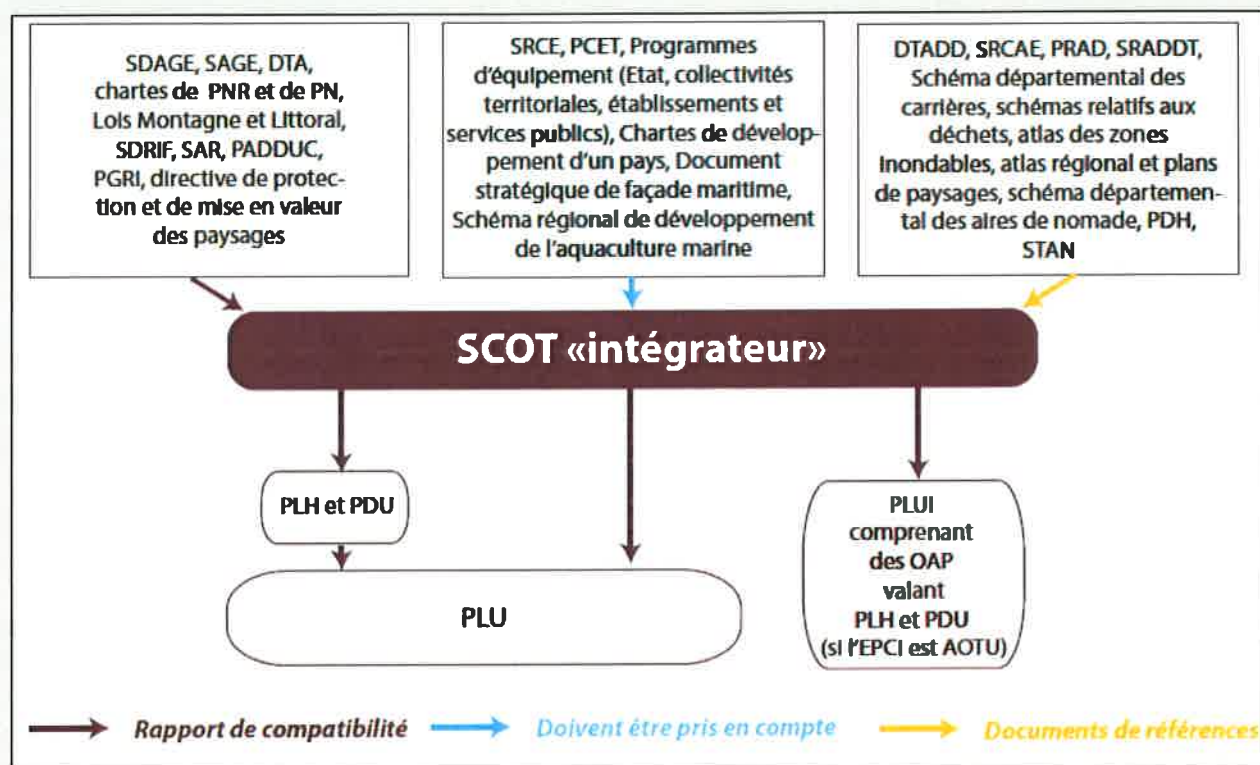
SDAGE, SAGE, DTA, chartes de PNR et de PN, Lois Montagne et Littoral, SDRIF, SAR, PADDUC, PGRI, directive de protection et de mise en valeur des paysages

SRCE, PCET, Programmes d'équipement (Etat, collectivités territoriales, établissements et services publics), Chartes de développement d'un pays, Document stratégique de façade maritime, Schéma régional de développement de l'aquaculture marine

DTADD, SRCAE, PRAD, SRADDT, Schéma départemental des carrières, schémas relatifs aux déchets, atlas des zones inondables, atlas régional et plans de paysages, schéma départemental des aires de nomade, PDH, STAN

SCOT «intégrateur»

PLH et PDU

PLU

PLUI comprenant des OAP valant PLH et PDU (si l'EPCI est AOTU)

Rapport de compatibilité

Doivent être pris en compte

Documents de références